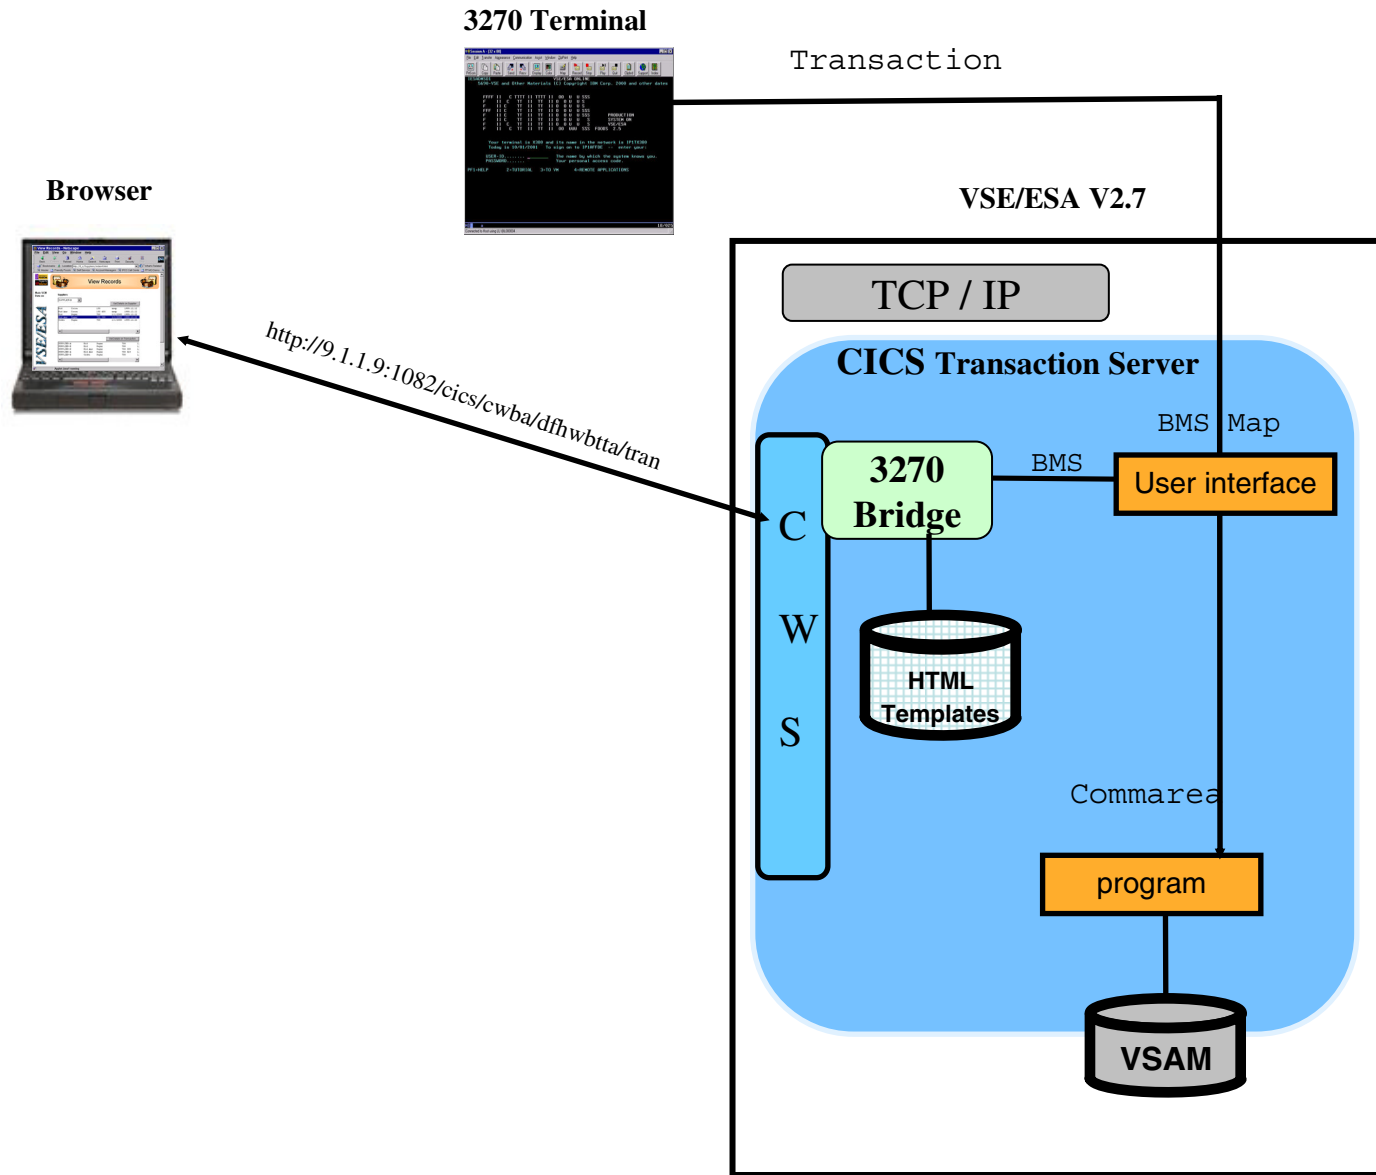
3270 Terminal

Transaction

Browser

VSE/ESA V2.7

TCP / IP

CICS Transaction Server

http://9.1.1.9:1082/cics/cwba/dfhwbtta/tran

BMS Map

BMS

User interface

3270 Bridge

C

W

S

HTML Templates

Commarea

program

VSAM